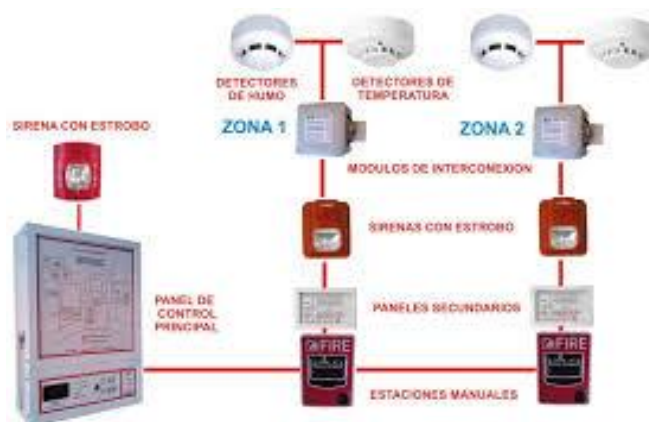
DETECTORES DE HUMO

DETECTORES DE TEMPERATURA

SIRENA CON ESTROBO

ZONA 1

ZONA 2

MODULOS DE INTERCONEXION

SIRENAS CON ESTROBO

PANEL DE CONTROL PRINCIPAL

PANELES SECUNDARIOS

FIRE

FIRE

ESTACIONES MANUALES